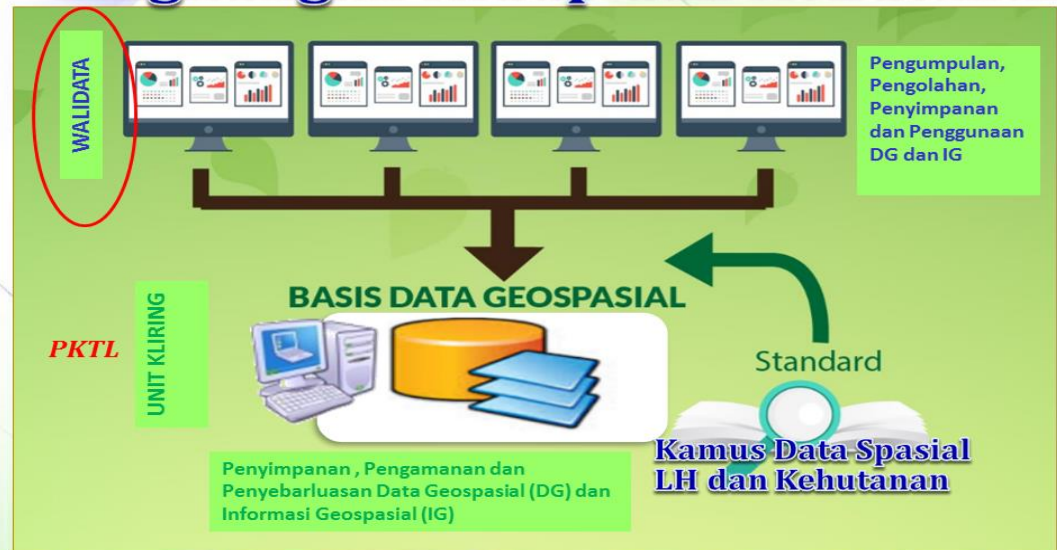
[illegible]

WALIDATA

Pengumpulan, Pengolahan, Penyimpanan dan Penggunaan DG dan IG

BASIS DATA GEOSPASIAL

PKTL

UNIT KLIRING

Standard

Kamus Data Spasial LH dan Kehutanan

Penyimpanan , Pengamanan dan Penyebarluasan Data Geospasial (DG) dan Informasi Geospasial (IG)